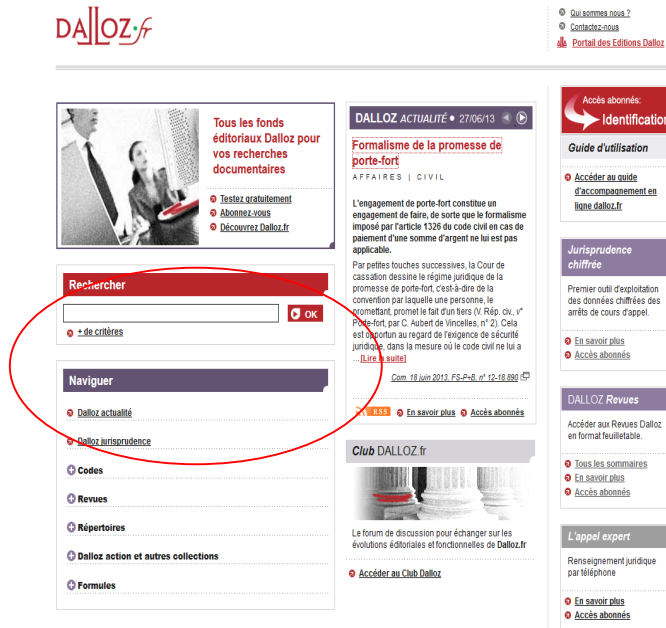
DALLOZ.fr

Qui sommes nous ?
Contactez-nous
Portail des Editions Dalloz

Tous les fonds éditoriaux Dalloz pour vos recherches documentaires

Testez gratuitement
Abonnez-vous
Découvrez Dalloz.fr

Rechercher

OK

+ de critères

Naviguer

Dalloz actualité
Dalloz jurisprudence
Codes
Revues
Répertoires
Dalloz action et autres collections
Formules

DALLOZ ACTUALITÉ • 27/06/13

Formalisme de la promesse de porte-fort

AFFAIRES | CIVIL

L'engagement de porte-fort constitue un engagement de faire, de sorte que le formalisme imposé par l'article 1326 du code civil en cas de paiement d'une somme d'argent ne lui est pas applicable.

Par petites touches successives, la Cour de cassation dessine le régime juridique de la promesse de porte-fort, c'est-à-dire de la convention par laquelle une personne, le promettant, promet le fait d'un tiers (V. Rép. civ., v° Porte-fort, par C. Aubert de Vincelles, n° 2). Cela est opportun au regard de l'exigence de sécurité juridique, dans la mesure où le code civil ne lui a ... [Lire la suite]

Com. 18 juin 2013, FS-P+B, n° 12-18.890

RSS
En savoir plus
Accès abonnés

Club DALLOZ.fr

Le forum de discussion pour échanger sur les évolutions éditoriales et fonctionnelles de Dalloz.fr

Accéder au Club Dalloz

Accès abonnés:
Identification

Guide d'utilisation

Accéder au guide d'accompagnement en ligne dalloz.fr

Jurisprudence chiffrée

Premier outil d'exploitation des données chiffrées des arrêts de cours d'appel.

En savoir plus
Accès abonnés

DALLOZ Revues

Accéder aux Revues Dalloz en format feuilletable.

Tous les sommaires
En savoir plus
Accès abonnés

L'appel expert

Renseignement juridique par téléphone

En savoir plus
Accès abonnés